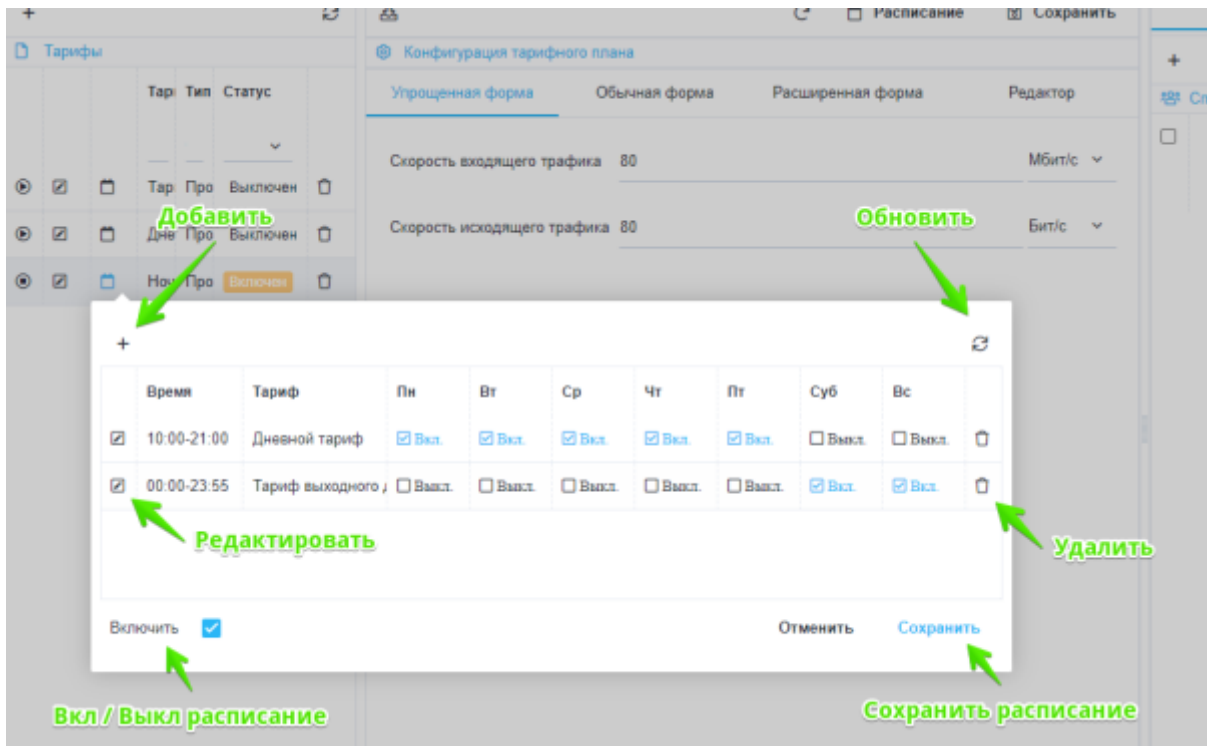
+

Тарифы

| | | | Тар | Тип | Статус | |
|---|---|---|---|---|---|---|
| | | | Тар | Про | Выключен | |
| | | | Дне | Про | Выключен | |
| | | | Нов | Про | Включен | |

Расписание Сохранить

Конфигурация тарифного плана

Упрощенная форма Обычная форма Расширенная форма Редактор

Скорость входящего трафика 80 Мбит/с

Скорость исходящего трафика 80 Бит/с

+ Сп

Добавить

Обновить

+

| | Время | Тариф | Пн | Вт | Ср | Чт | Пт | Суб | Вс | |
|---|---|---|---|---|---|---|---|---|---|---|
| | 10:00-21:00 | Дневной тариф | Вкл. | Вкл. | Вкл. | Вкл. | Вкл. | Выкл. | Выкл. | |
| | 00:00-23:55 | Тариф выходного д | Выкл. | Выкл. | Выкл. | Выкл. | Выкл. | Вкл. | Вкл. | |

Редактировать

Удалить

Включить

Отменить Сохранить

Вкл / Выкл расписание

Сохранить расписание